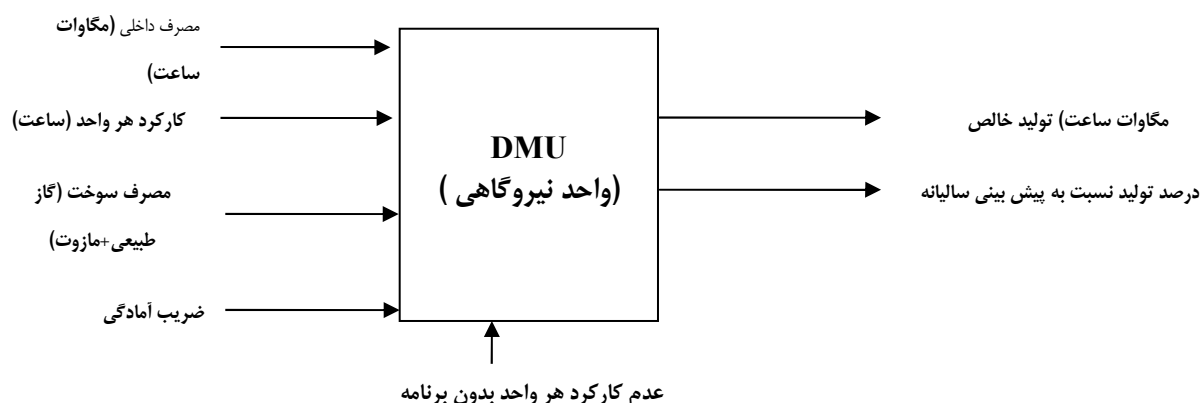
مصرف داخلی (مگاوات ساعت)

کارکرد هر واحد (ساعت)

مصرف سوخت (گاز طبیعی+مازوت)

ضریب آمادگی

DMU
(واحد نیروگاهی )

مگاوات ساعت) تولید خالص

درصد تولید نسبت به پیش بینی سالیانه

عدم کارکرد هر واحد بدون برنامه